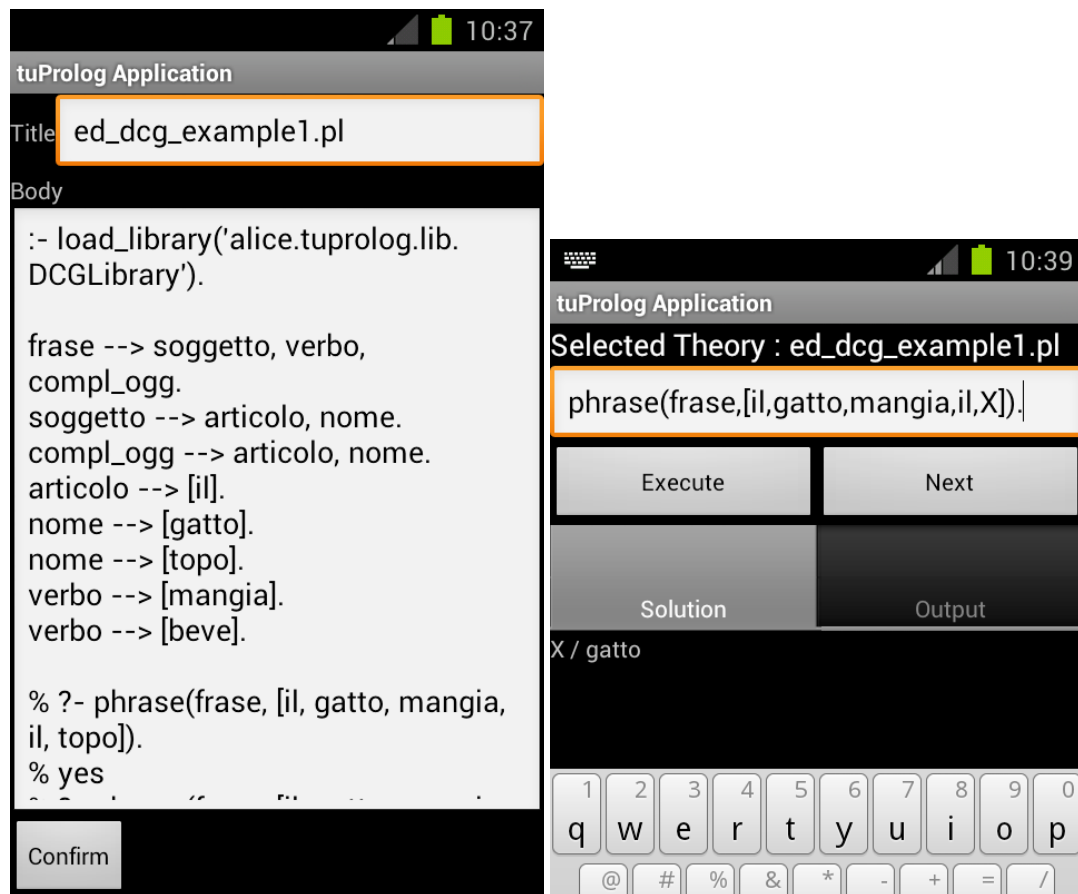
10:37

tuProlog Application

Title ed_dcg_example1.pl

Body

:- load_library('alice.tuprolog.lib.DCGLibrary').

frase --> soggetto, verbo, compl_ogg.
soggetto --> articolo, nome.
compl_ogg --> articolo, nome.
articolo --> [il].
nome --> [gatto].
nome --> [topo].
verbo --> [mangia].
verbo --> [beve].

% ?- phrase(frase, [il, gatto, mangia, il, topo]).
% yes
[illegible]

Confirm

10:39

tuProlog Application

Selected Theory : ed_dcg_example1.pl

phrase(frase,[il,gatto,mangia,il,X]).

Execute

Next

Solution

Output

X / gatto

1 q 2 w 3 e 4 r 5 t 6 y 7 u 8 i 9 o 0 p

@ # % & * - + = /